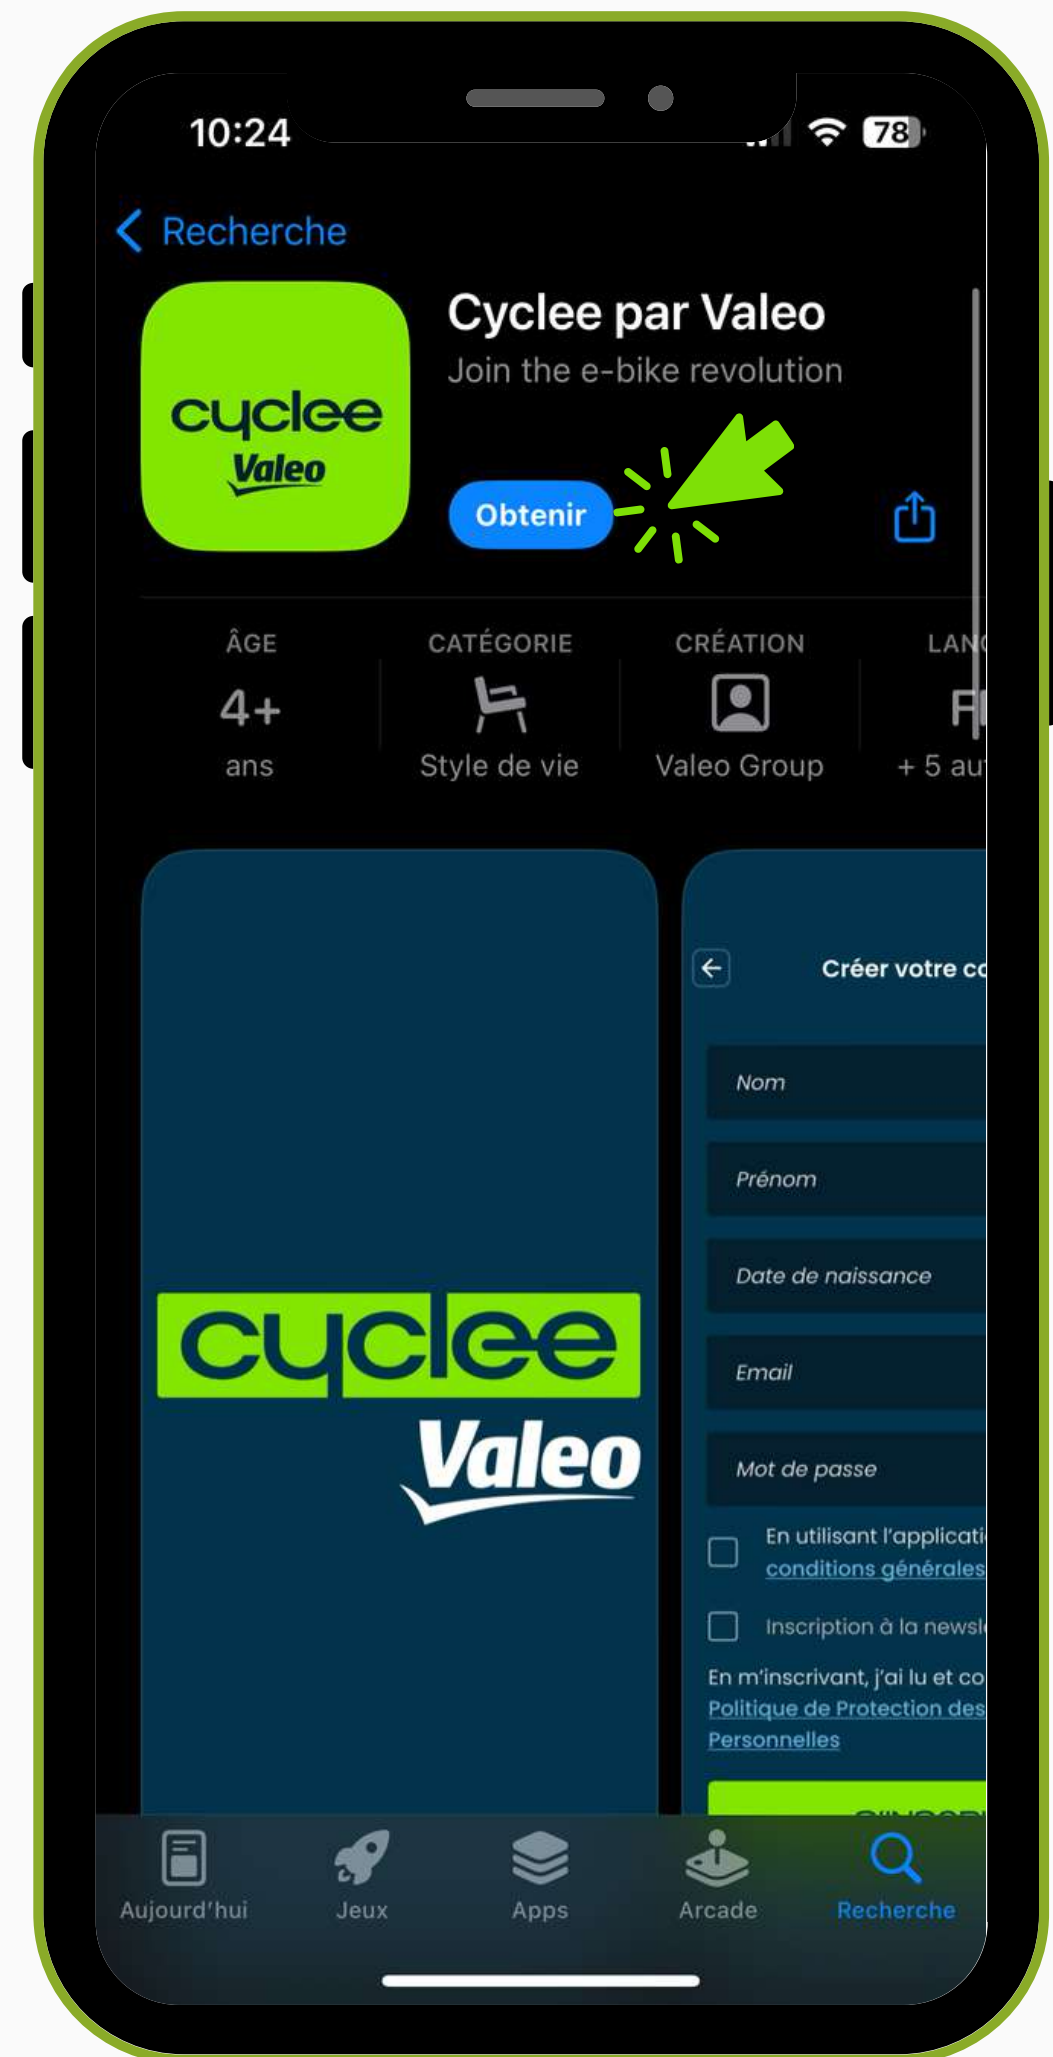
10:24

78

Recherche

cyclee
Valeo

Cyclee par Valeo
Join the e-bike revolution

Obtenir

ÂGE
4+
ans

CATÉGORIE
Style de vie

CRÉATION
Valeo Group

LAN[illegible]
F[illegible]
+ 5 au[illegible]

cyclee
Valeo

Créer votre co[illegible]

Nom

Prénom

Date de naissance

Email

Mot de passe

En utilisant l'applicati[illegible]
conditions générales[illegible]

Inscription à la newsl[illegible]

En m'inscrivant, j'ai lu et co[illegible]
Politique de Protection des
Personnelles

Aujourd'hui
Jeux
Apps
Arcade
Recherche